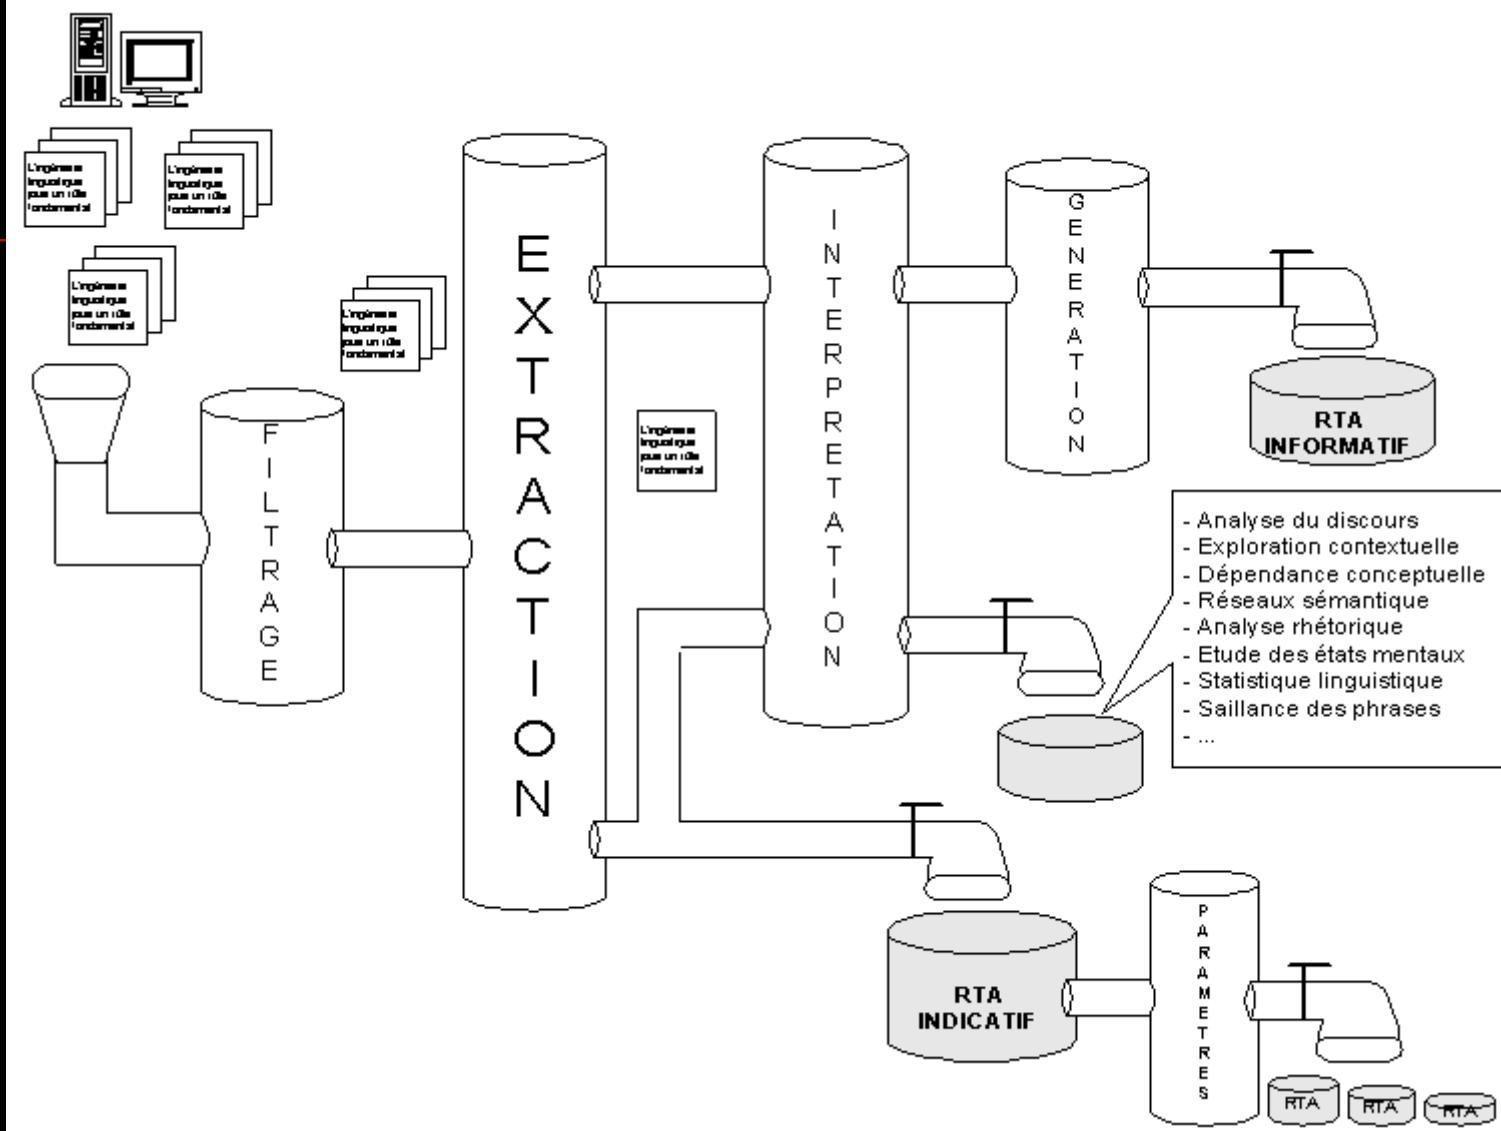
L'ingénierie linguistique joue un rôle fondamental

L'ingénierie linguistique joue un rôle fondamental

L'ingénierie linguistique joue un rôle fondamental

L'ingénierie linguistique joue un rôle fondamental

FILTRAGE

EXTRACTION

L'ingénierie linguistique joue un rôle fondamental

INTERPRETATION

GENERATION

RTA INFORMATIF

- Analyse du discours
- Exploration contextuelle
- Dépendance conceptuelle
- Réseaux sémantique
- Analyse rhétorique
- Etude des états mentaux
- Statistique linguistique
- Saillance des phrases
- ...

RTA INDICATIF

PARAMETRES

RTA

RTA

RTA